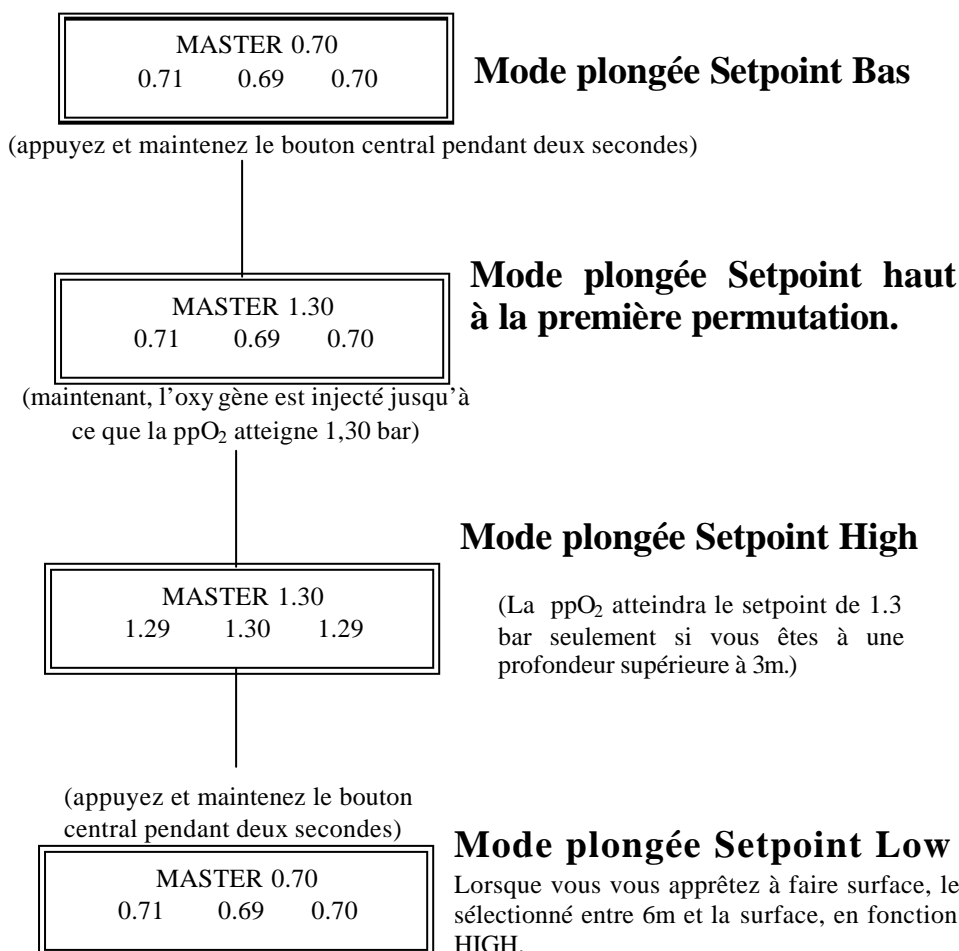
MASTER 0.70
0.71 0.69 0.70

**Mode plongée Setpoint Bas**

(appuyez et maintenez le bouton central pendant deux secondes)

MASTER 1.30
0.71 0.69 0.70

**Mode plongée Setpoint haut à la première permutation.**

(maintenant, l'oxy gène est injecté jusqu'à ce que la $ppO_2$ atteigne 1,30 bar)

**Mode plongée Setpoint High**

MASTER 1.30
1.29 1.30 1.29

(La $ppO_2$ atteindra le setpoint de 1.3 bar seulement si vous êtes à une profondeur supérieure à 3m.)

(appuyez et maintenez le bouton central pendant deux secondes)

MASTER 0.70
0.71 0.69 0.70

**Mode plongée Setpoint Low**

Lorsque vous vous apprêtez à faire surface, le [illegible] sélectionné entre 6m et la surface, en fonction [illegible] HIGH.